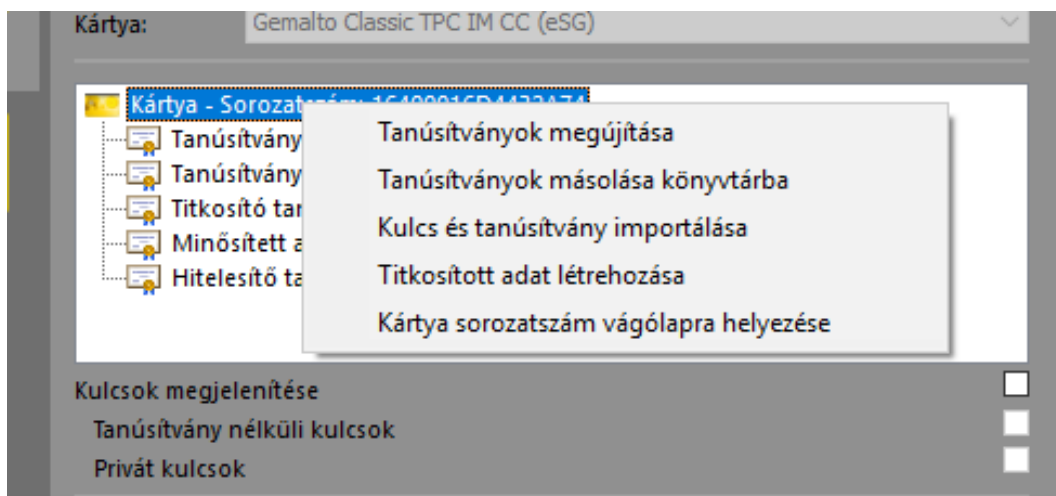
Kártya: Gemalto Classic TPC IM CC (eSG)

Kártya - Sorozatszám: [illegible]
Tanúsítvány
Tanúsítvány
Titkosító tan
Minősített a
Hitelesítő ta

Tanúsítványok megújítása
Tanúsítványok másolása könyvtárba
Kulcs és tanúsítvány importálása
Titkosított adat létrehozása
Kártya sorozatszám vágólapra helyezése

Kulcsok megjelenítése
Tanúsítvány nélküli kulcsok
Privát kulcsok